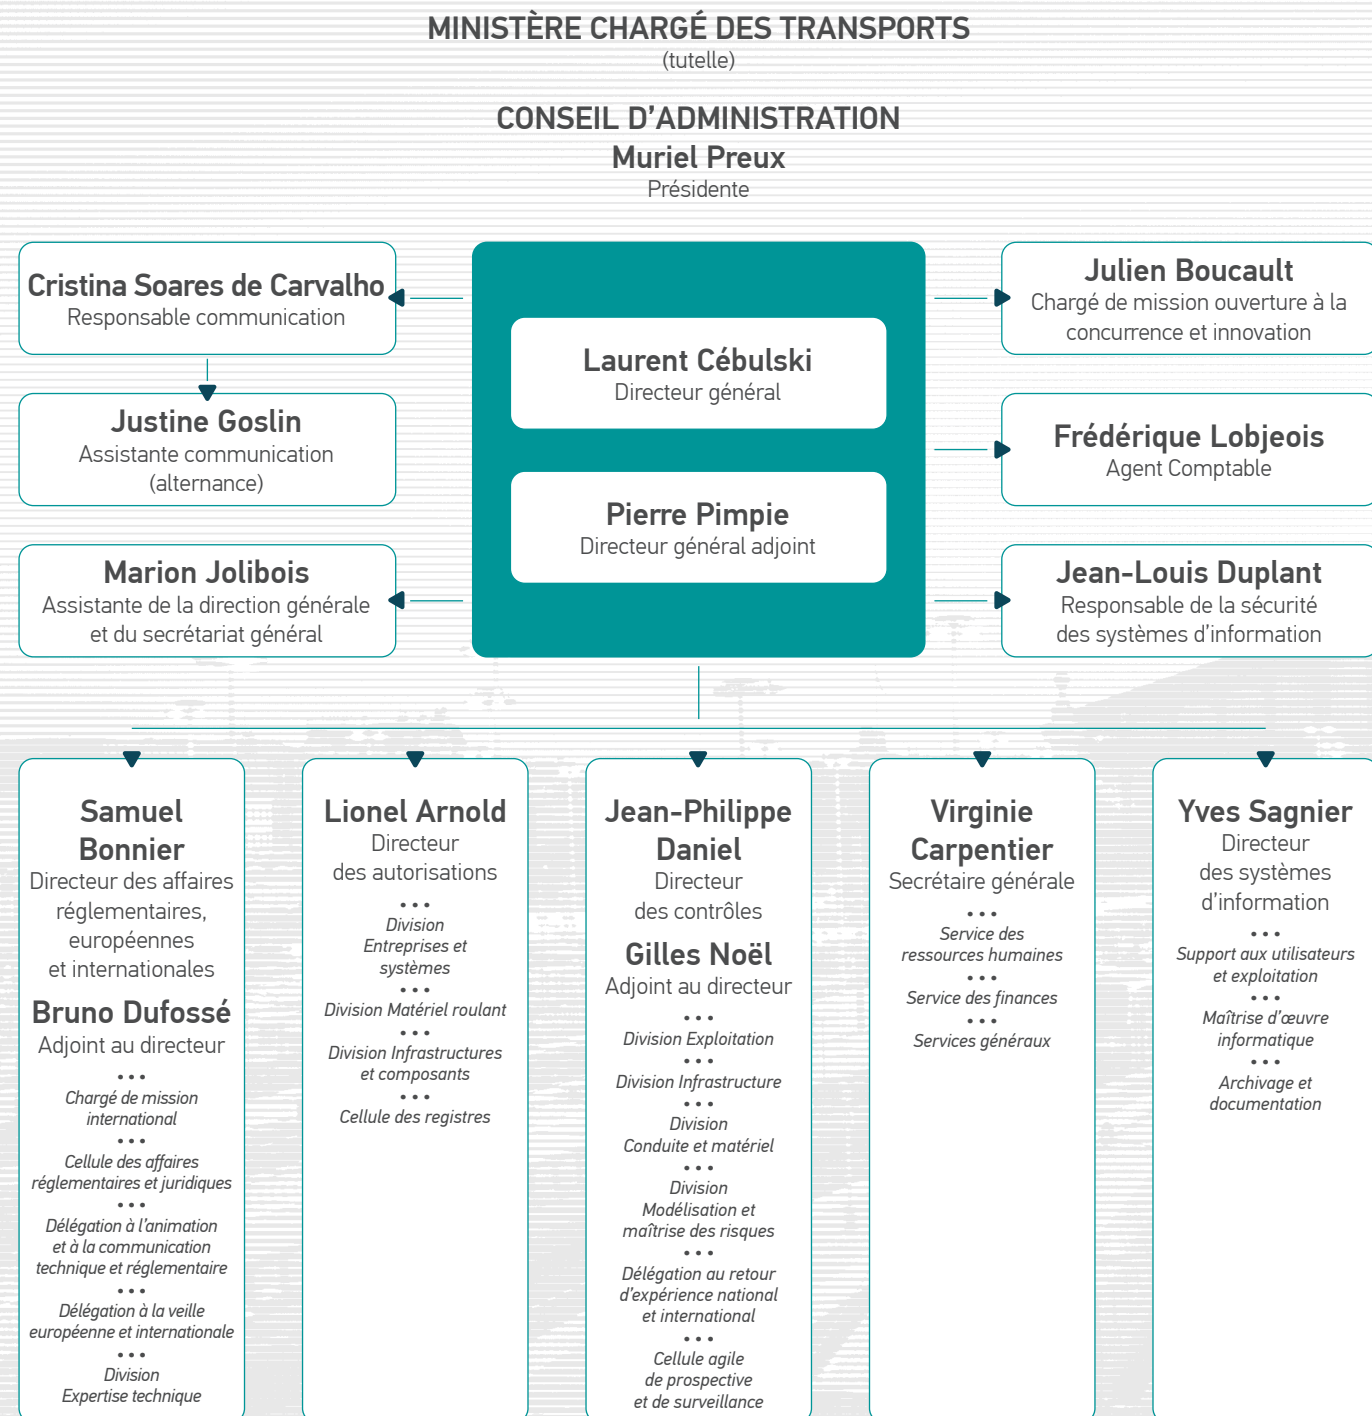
MINISTÈRE CHARGÉ DES TRANSPORTS
(tutelle)

CONSEIL D'ADMINISTRATION
Muriel Preux
Présidente

Cristina Soares de Carvalho
Responsable communication

Justine Goslin
Assistante communication (alternance)

Marion Jolibois
Assistante de la direction générale et du secrétariat général

Laurent Cébulski
Directeur général

Pierre Pimpie
Directeur général adjoint

Julien Boucault
Chargé de mission ouverture à la concurrence et innovation

Frédérique Lobjeois
Agent Comptable

Jean-Louis Duplant
Responsable de la sécurité des systèmes d'information

Samuel Bonnier
Directeur des affaires réglementaires, européennes et internationales
Bruno Dufossé
Adjoint au directeur
• • •
Chargé de mission international
• • •
Cellule des affaires réglementaires et juridiques
• • •
Délégation à l'animation et à la communication technique et réglementaire
• • •
Délégation à la veille européenne et internationale
• • •
Division Expertise technique

Lionel Arnold
Directeur des autorisations
• • •
Division Entreprises et systèmes
• • •
Division Matériel roulant
• • •
Division Infrastructures et composants
• • •
Cellule des registres

Jean-Philippe Daniel
Directeur des contrôles
Gilles Noël
Adjoint au directeur
• • •
Division Exploitation
• • •
Division Infrastructure
• • •
Division Conduite et matériel
• • •
Division Modélisation et maîtrise des risques
• • •
Délégation au retour d'expérience national et international
• • •
Cellule agile de prospective et de surveillance

Virginie Carpentier
Secrétaire générale
• • •
Service des ressources humaines
• • •
Service des finances
• • •
Services généraux

Yves Sagnier
Directeur des systèmes d'information
• • •
Support aux utilisateurs et exploitation
• • •
Maîtrise d'œuvre informatique
• • •
Archivage et documentation